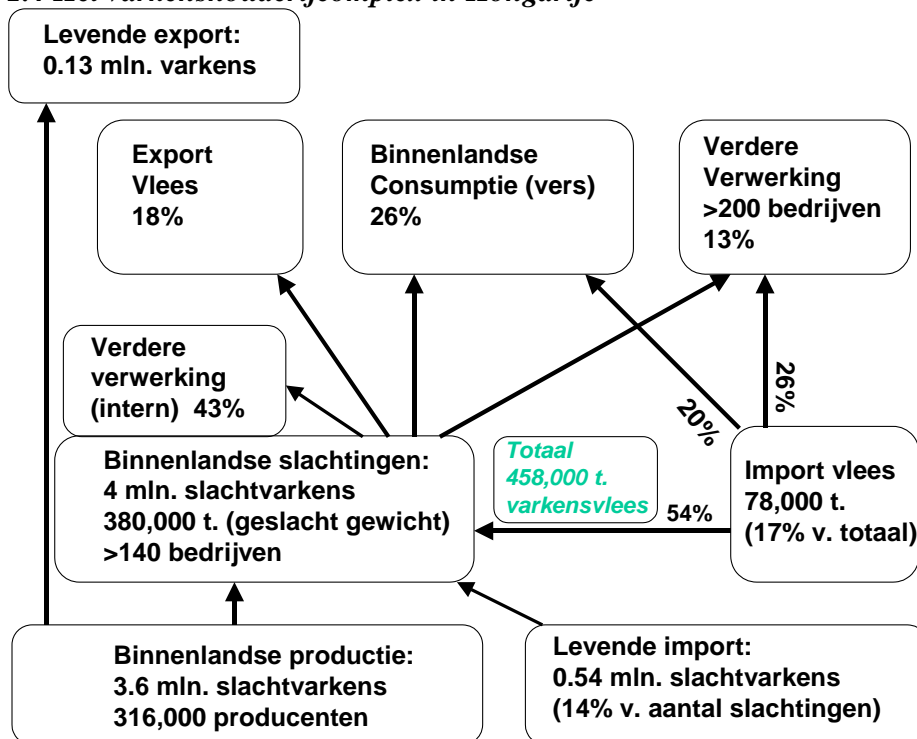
2.4 Het varkensvleescomplex in Hongarije

Levende export:
0.13 mln. varkens

Export Vlees 18%

Binnenlandse Consumptie (vers) 26%

Verdere Verwerking >200 bedrijven 13%

Verdere verwerking (intern) 43%

26%

20%

Binnenlandse slachtingen:
4 mln. slachtvarkens
380,000 t. (geslacht gewicht)
>140 bedrijven

Totaal 458,000 t. varkensvlees

54%

Import vlees
78,000 t.
(17% v. totaal)

Binnenlandse productie:
3.6 mln. slachtvarkens
316,000 producenten

Levende import:
0.54 mln. slachtvarkens
(14% v. aantal slachtingen)